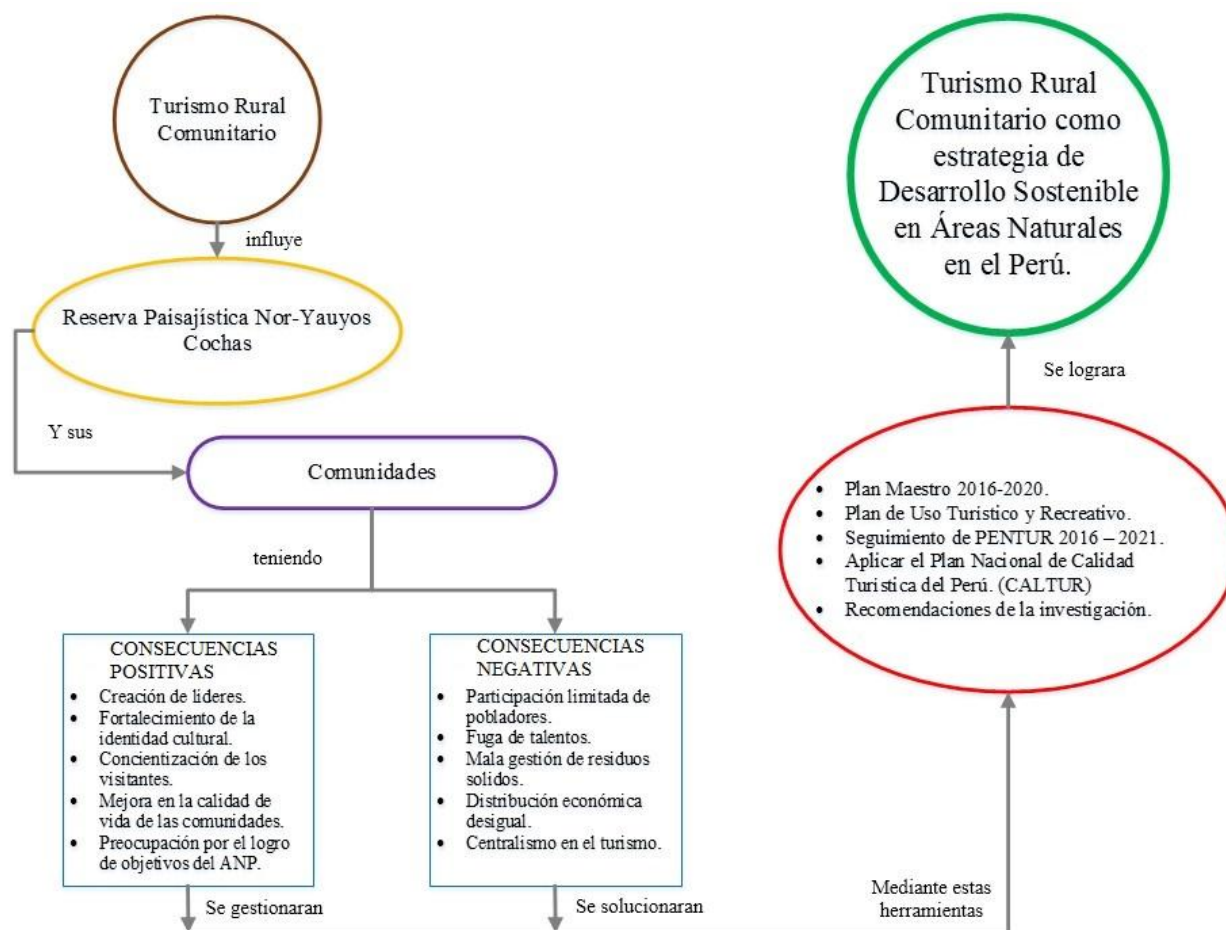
Turismo Rural Comunitario

influye

Reserva Paisajística Nor-Yauyos Cochas

Y sus

Comunidades

teniendo

CONSECUENCIAS POSITIVAS
- Creación de lideres.
- Fortalecimiento de la identidad cultural.
- Concientización de los visitantes.
- Mejora en la calidad de vida de las comunidades.
- Preocupación por el logro de objetivos del ANP.

Se gestionaran

CONSECUENCIAS NEGATIVAS
- Participación limitada de pobladores.
- Fuga de talentos.
- Mala gestión de residuos solidos.
- Distribución económica desigual.
- Centralismo en el turismo.

Se solucionaran

Turismo Rural Comunitario como estrategia de Desarrollo Sostenible en Áreas Naturales en el Perú.

Se lograra

- Plan Maestro 2016-2020.
- Plan de Uso Turistico y Recreativo.
- Seguimiento de PENTUR 2016 – 2021.
- Aplicar el Plan Nacional de Calidad Turi stica del Perú. (CALTUR)
- Recomendaciones de la investigación.

Mediante estas herramientas